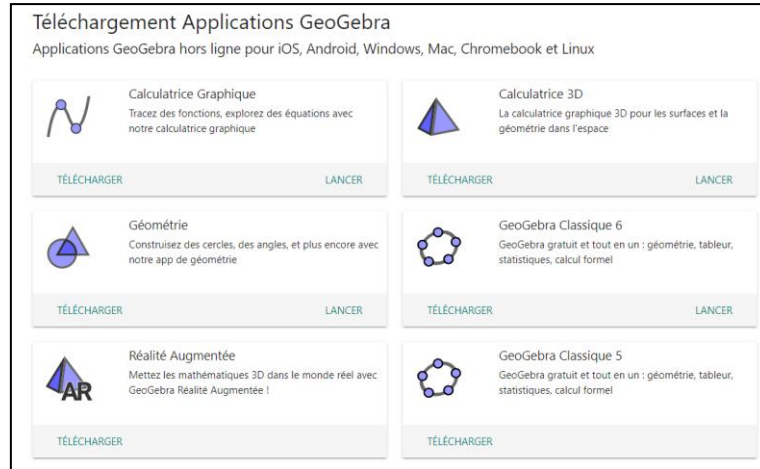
Téléchargement Applications GeoGebra

Applications GeoGebra hors ligne pour iOS, Android, Windows, Mac, Chromebook et Linux

Calculatrice Graphique

Tracez des fonctions, explorez des équations avec notre calculatrice graphique

TÉLÉCHARGER

LANCER

Calculatrice 3D

La calculatrice graphique 3D pour les surfaces et la géométrie dans l'espace

TÉLÉCHARGER

LANCER

Géométrie

Construisez des cercles, des angles, et plus encore avec notre app de géométrie

TÉLÉCHARGER

LANCER

GeoGebra Classique 6

GeoGebra gratuit et tout en un : géométrie, tableur, statistiques, calcul formel

TÉLÉCHARGER

LANCER

AR

Réalité Augmentée

Mettez les mathématiques 3D dans le monde réel avec GeoGebra Réalité Augmentée !

TÉLÉCHARGER

GeoGebra Classique 5

GeoGebra gratuit et tout en un : géométrie, tableur, statistiques, calcul formel

TÉLÉCHARGER